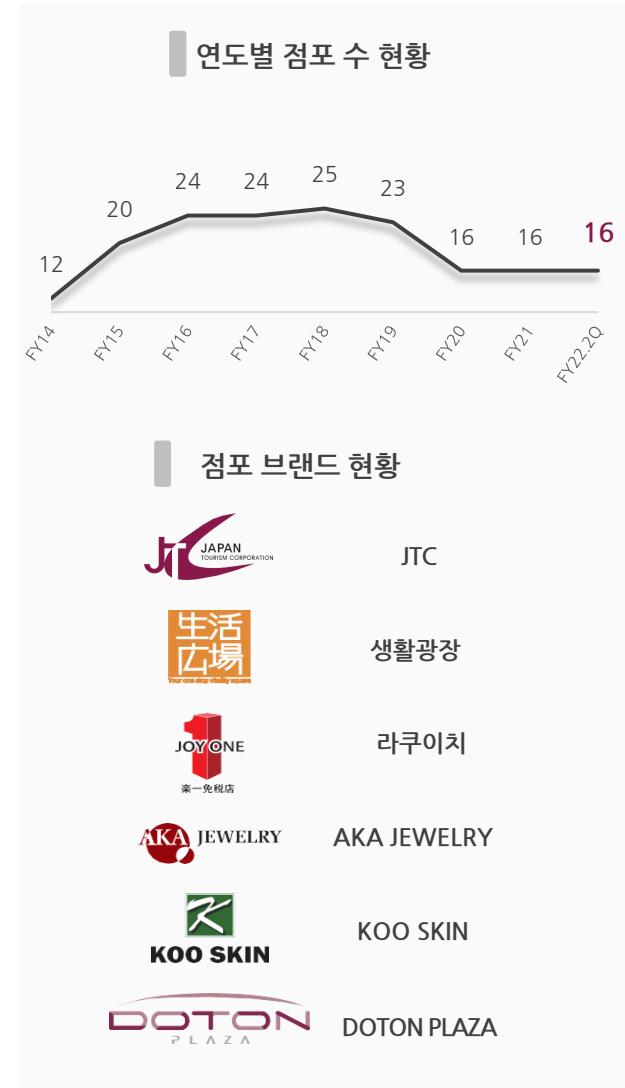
연도별 점포 수 현황

12
20
24
24
25
23
16
16
16

FY14
FY15
FY16
FY17
FY18
FY19
FY20
FY21
FY22.2Q

점포 브랜드 현황

JTC JAPAN TOURISM CORPORATION
JTC

生活広場 Your one stop vitality square
생활광장

1 JOY ONE 楽一免税店
라쿠이치

AKA JEWELRY
AKA JEWELRY

K KOO SKIN
KOO SKIN

DOTON PLAZA
DOTON PLAZA